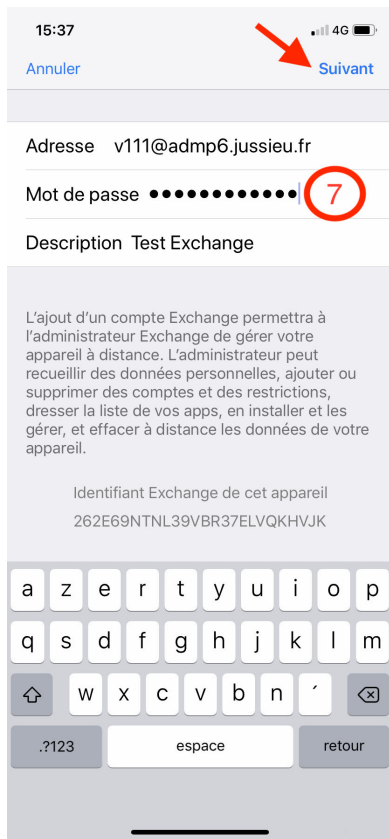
15:37

4G

Annuler

Suivant

Adresse v111@admp6.jussieu.fr

Mot de passe ●●●●●●●●●●●●

7

Description Test Exchange

L'ajout d'un compte Exchange permettra à l'administrateur Exchange de gérer votre appareil à distance. L'administrateur peut recueillir des données personnelles, ajouter ou supprimer des comptes et des restrictions, dresser la liste de vos apps, en installer et les gérer, et effacer à distance les données de votre appareil.

Identifiant Exchange de cet appareil

262E69NTNL39VBR37ELVQKHVJK

a z e r t y u i o p

q s d f g h j k l m

w x c v b n ´

.?123 espace retour